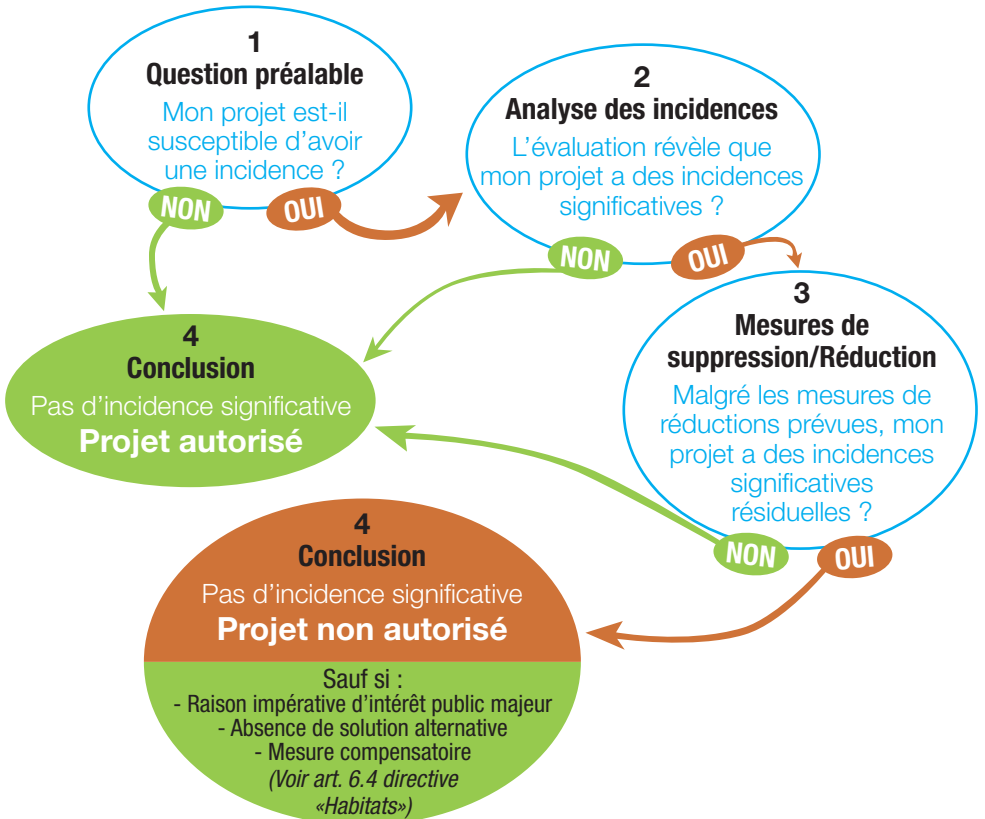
1
Question préalable
Mon projet est-il susceptible d'avoir une incidence ?

NON

OUI

2
Analyse des incidences
L'évaluation révèle que mon projet a des incidences significatives ?

NON

OUI

3
Mesures de suppression/Réduction
Malgré les mesures de réductions prévues, mon projet a des incidences significatives résiduelles ?

NON

OUI

4
Conclusion
Pas d'incidence significative
Projet autorisé

4
Conclusion
Pas d'incidence significative
Projet non autorisé

Sauf si :
- Raison impérative d'intérêt public majeur
- Absence de solution alternative
- Mesure compensatoire
(Voir art. 6.4 directive «Habitats»)